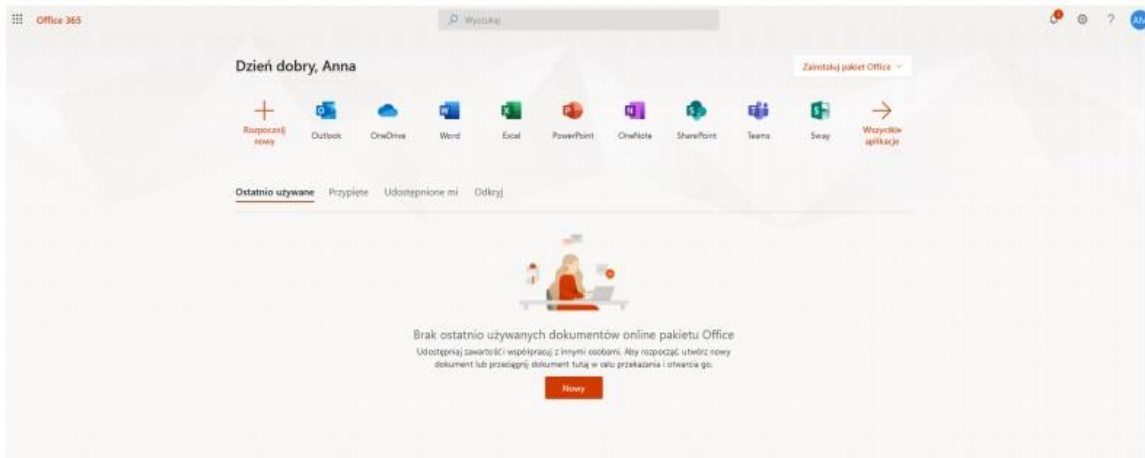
Office 365

Wyszukaj

AN

Dzień dobry, Anna

Zainstaluj pakiet Office

Rozpocznij nowy

Outlook

OneDrive

Word

Excel

PowerPoint

OneNote

SharePoint

Teams

Sway

Wszystkie aplikacje

Ostatnio używane Przypięte Udostępnione mi Odkryj

Brak ostatnio używanych dokumentów online pakietu Office

Udostępniaj zawartość i współpracuj z innymi osobami. Aby rozpocząć utwórz nowy dokument lub przeciągnij dokument tutaj w celu przekazania i otwarcia go.

Nowy